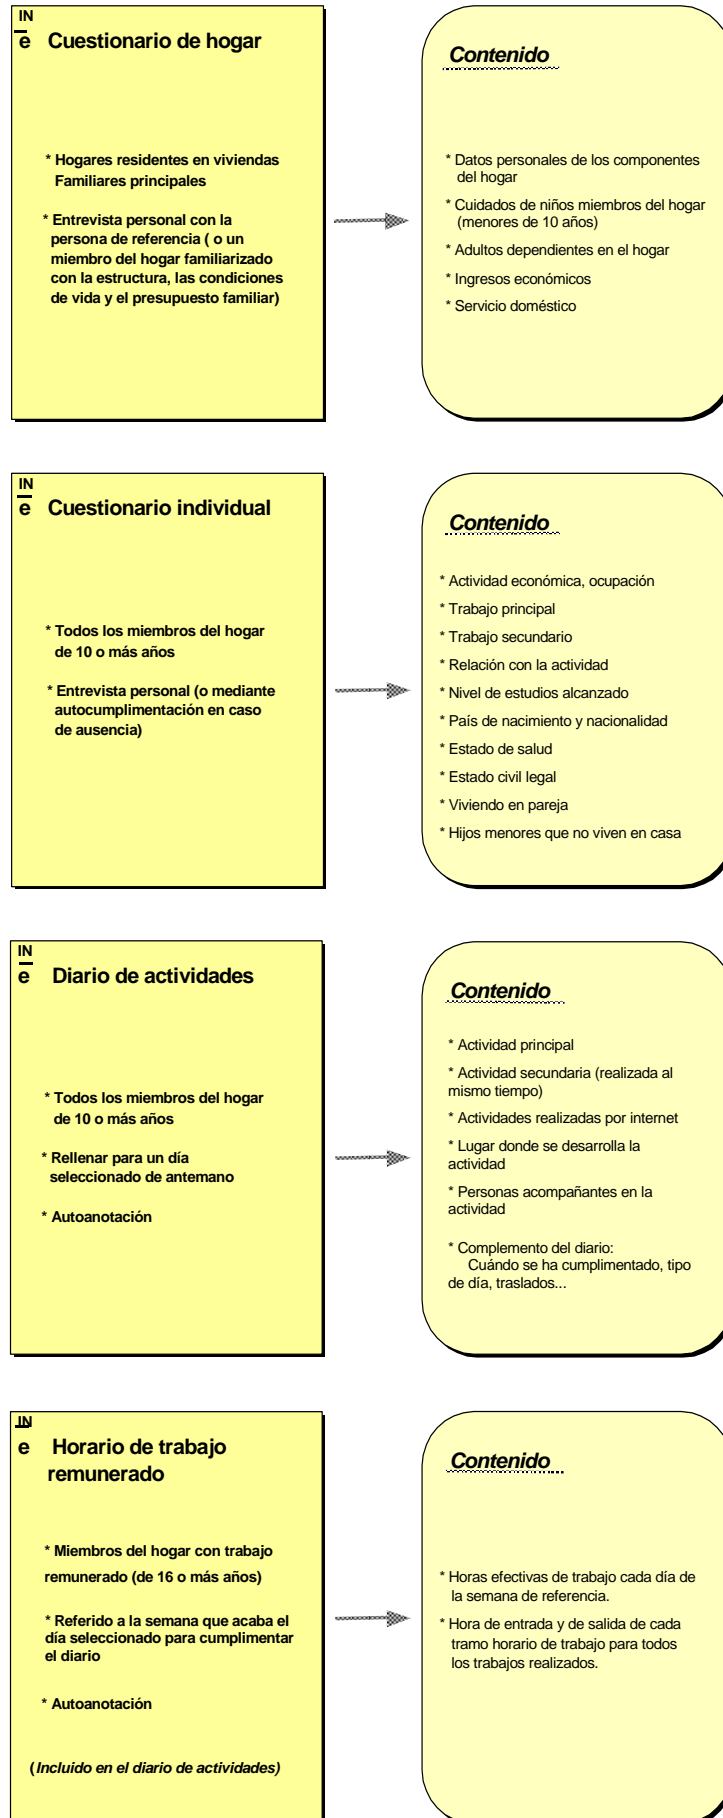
IN
e Cuestionario de hogar

* Hogares residentes en viviendas Familiares principales

* Entrevista personal con la persona de referencia ( o un miembro del hogar familiarizado con la estructura, las condiciones de vida y el presupuesto familiar)

Contenido

* Datos personales de los componentes del hogar

* Cuidados de niños miembros del hogar (menores de 10 años)

* Adultos dependientes en el hogar

* Ingresos económicos

* Servicio doméstico

IN
e Cuestionario individual

* Todos los miembros del hogar de 10 o más años

* Entrevista personal (o mediante autocumplimentación en caso de ausencia)

Contenido

* Actividad económica, ocupación

* Trabajo principal

* Trabajo secundario

* Relación con la actividad

* Nivel de estudios alcanzado

* País de nacimiento y nacionalidad

* Estado de salud

* Estado civil legal

* Viviendo en pareja

* Hijos menores que no viven en casa

IN
e Diario de actividades

* Todos los miembros del hogar de 10 o más años

* Rellenar para un día seleccionado de antemano

* Autoanotación

Contenido

* Actividad principal

* Actividad secundaria (realizada al mismo tiempo)

* Actividades realizadas por internet

* Lugar donde se desarrolla la actividad

* Personas acompañantes en la actividad

* Complemento del diario: Cuándo se ha cumplimentado, tipo de día, traslados...

IN
e Horario de trabajo remunerado

* Miembros del hogar con trabajo remunerado (de 16 o más años)

* Referido a la semana que acaba el día seleccionado para cumplimentar el diario

* Autoanotación

(Incluido en el diario de actividades)

Contenido

* Horas efectivas de trabajo cada día de la semana de referencia.

* Hora de entrada y de salida de cada tramo horario de trabajo para todos los trabajos realizados.